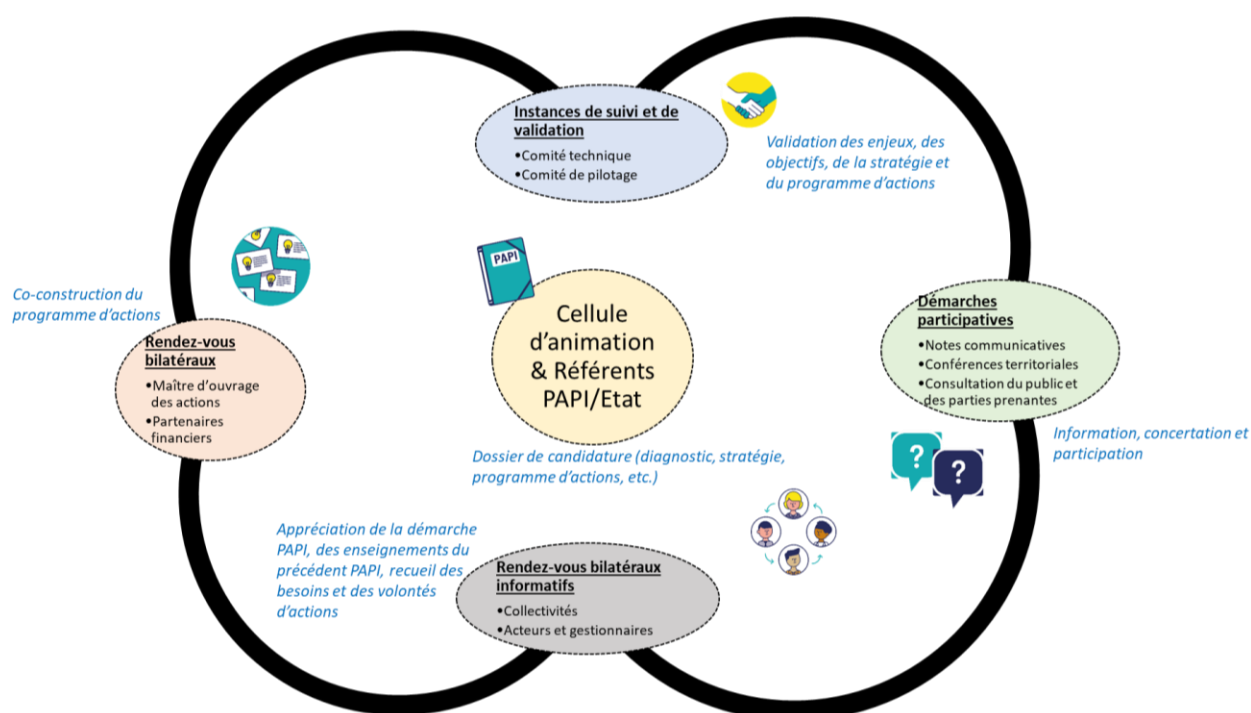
Instances de suivi et de validation
•Comité technique
•Comité de pilotage

Validation des enjeux, des objectifs, de la stratégie et du programme d'actions

Co-construction du programme d'actions

Rendez-vous bilatéraux
•Maître d'ouvrage des actions
•Partenaires financiers

PAPI

Cellule d'animation & Référents PAPI/Etat

Démarches participatives
•Notes communicatives
•Conférences territoriales
•Consultation du public et des parties prenantes

Information, concertation et participation

Dossier de candidature (diagnostic, stratégie, programme d'actions, etc.)

Appréciation de la démarche PAPI, des enseignements du précédent PAPI, recueil des besoins et des volontés d'actions

Rendez-vous bilatéraux informatifs
•Collectivités
•Acteurs et gestionnaires